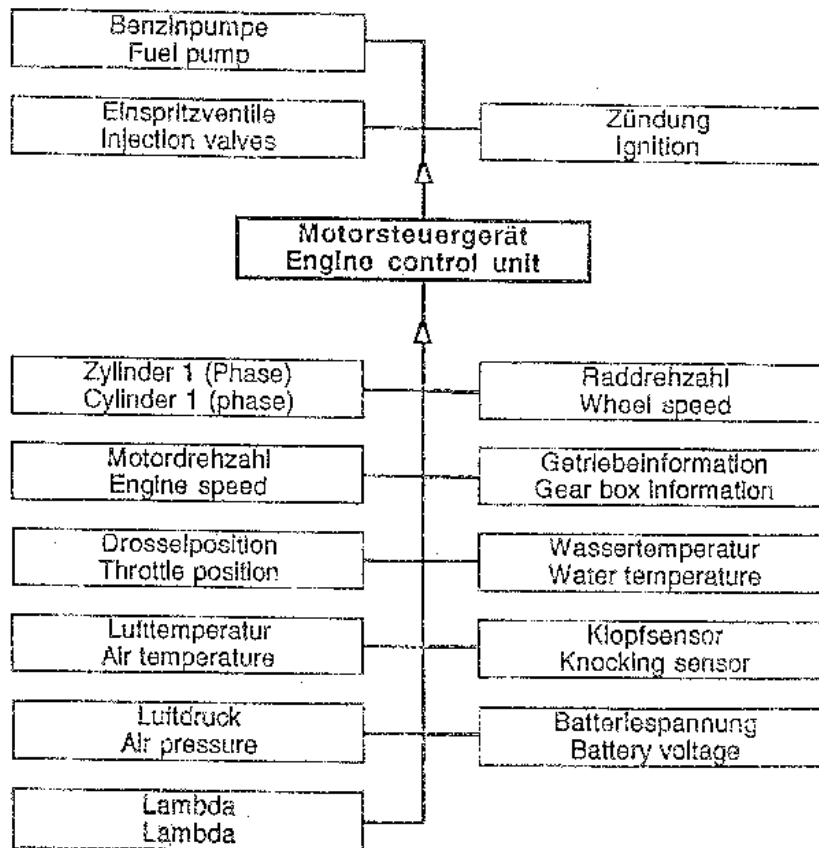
Benzinpumpe
Fuel pump

Einspritzventile
Injection valves

Zündung
Ignition

Motorsteuergerät
Engine control unit

Zylinder 1 (Phase)
Cylinder 1 (phase)

Raddrehzahl
Wheel speed

Motordrehzahl
Engine speed

Getriebeinformation
Gear box information

Drosselposition
Throttle position

Wassertemperatur
Water temperature

Lufttemperatur
Air temperature

Klopfsensor
Knocking sensor

Luftdruck
Air pressure

Batteriespannung
Battery voltage

Lambda
Lambda